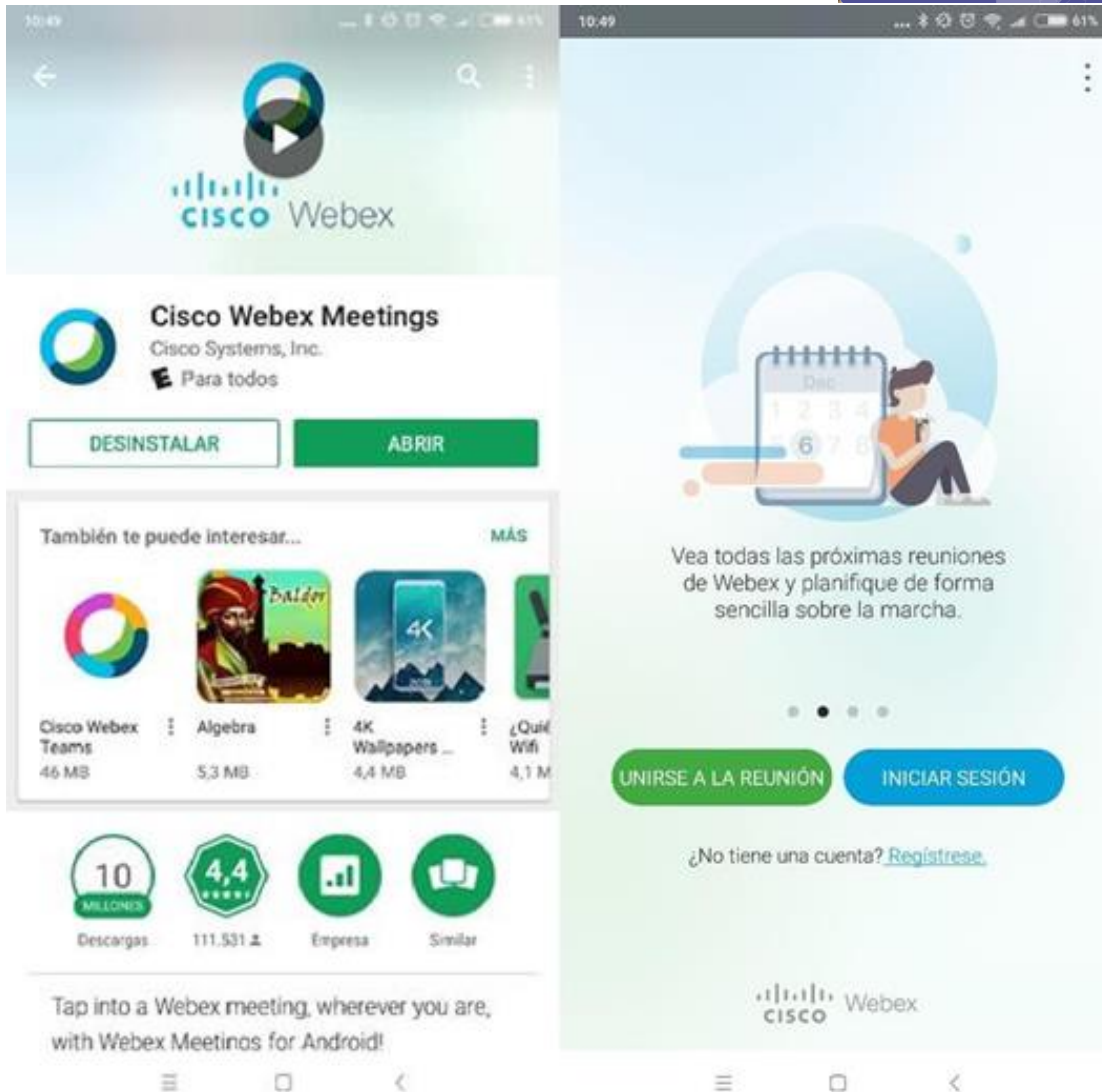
10:49

61%

cisco Webex

Cisco Webex Meetings

Cisco Systems, Inc.

E Para todos

DESINSTALAR

ABRIR

También te puede interesar...

MÁS

Baldor

4K

Cisco Webex Teams
46 MB

Algebra
5,3 MB

4K Wallpapers ...
4,4 MB

¿Quié Wifi
4,1 M

10
MILLONES
Descargas

4,4
111.531

Empresa

Similar

Tap into a Webex meeting, wherever you are, with Webex Meetinos for Android!

10:49

61%

Dec
1 2 3 4
6 7 8

Vea todas las próximas reuniones de Webex y planifique de forma sencilla sobre la marcha.

UNIRSE A LA REUNIÓN

INICIAR SESIÓN

¿No tiene una cuenta? Regístrese.

cisco Webex